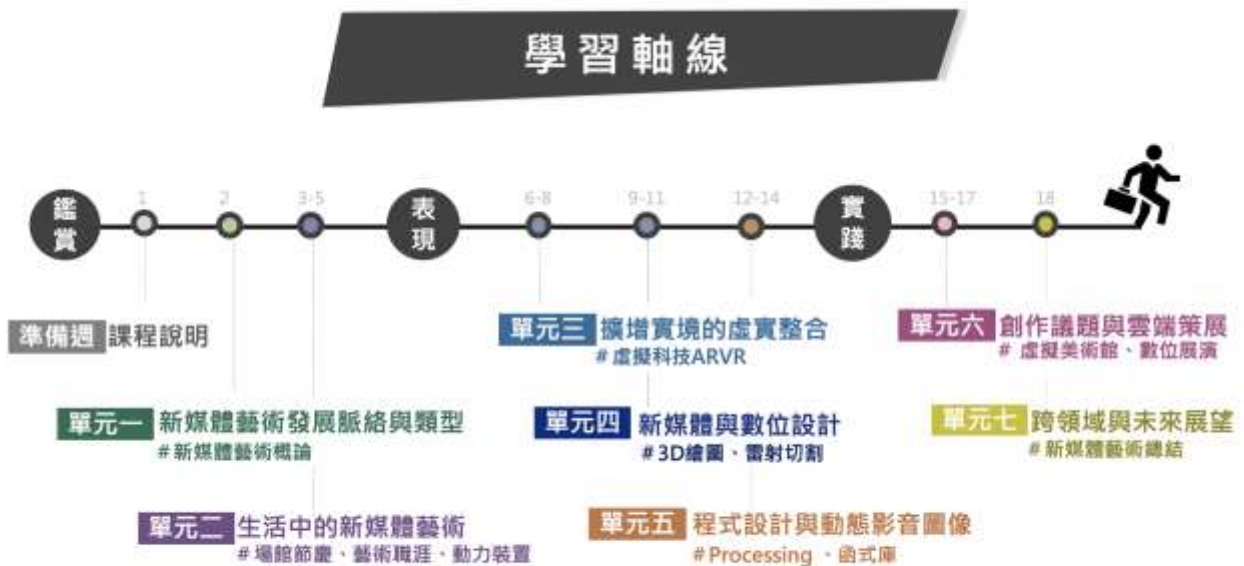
學習軸線

鑑賞 1 2 3-5 表現 6-8 9-11 12-14 實踐 15-17 18

準備週 課程說明

單元一 新媒體藝術發展脈絡與類型
# 新媒體藝術概論

單元二 生活中的新媒體藝術
# 場館節慶、藝術職涯、動力裝置

單元三 擴增實境的虛實整合
# 虛擬科技ARVR

單元四 新媒體與數位設計
# 3D繪圖、雷射切割

單元五 程式設計與動態影音圖像
# Processing 、函式庫

單元六 創作議題與雲端策展
# 虛擬美術館、數位展演

單元七 跨領域與未來展望
# 新媒體藝術總結